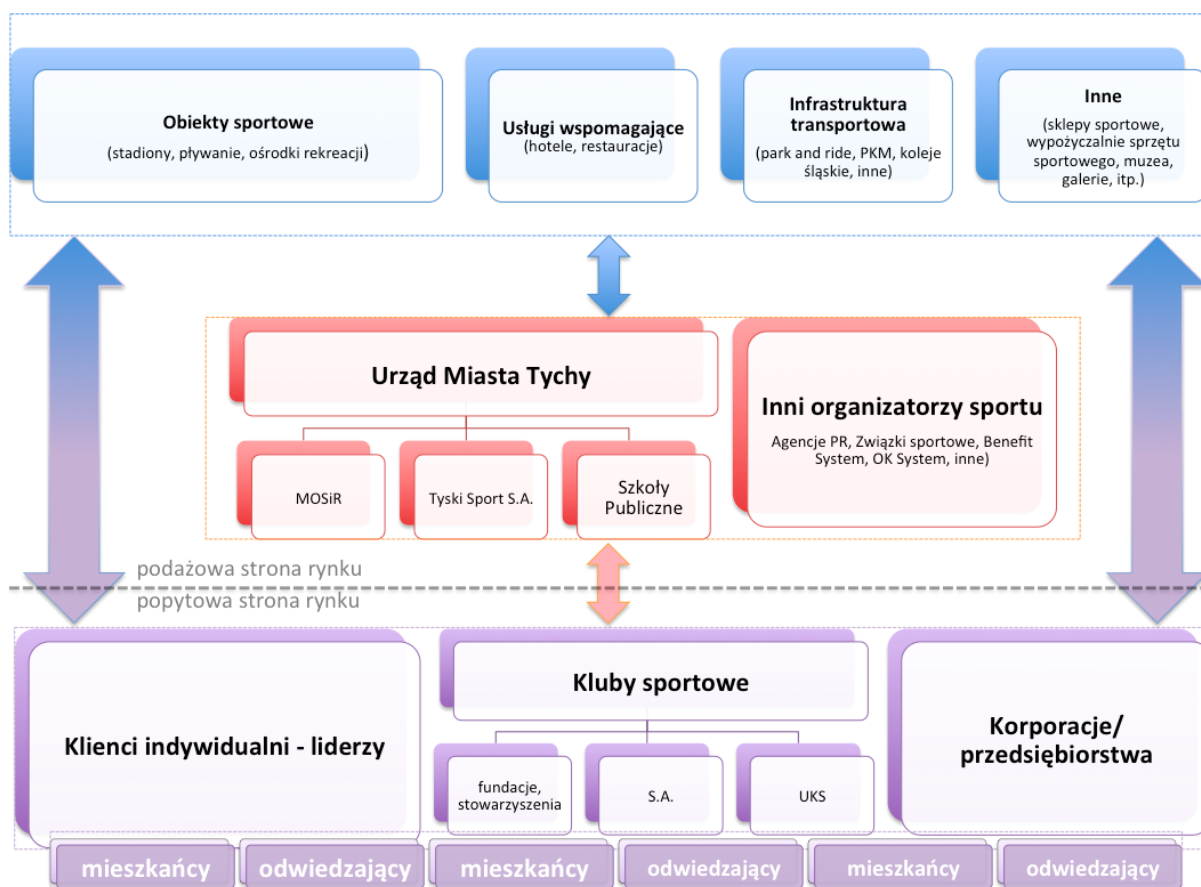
Obiekty sportowe
(stadiony, pływanie, ośrodki rekreacji)

Usługi wspomagające
(hotele, restauracje)

Infrastruktura transportowa
(park and ride, PKM, koleje śląskie, inne)

Inne
(sklepy sportowe, wypożyczalnie sprzętu sportowego, muzea, galerie, itp.)

Urząd Miasta Tychy

MOSiR

Tyski Sport S.A.

Szkoły Publiczne

Inni organizatorzy sportu
Agencje PR, Związki sportowe, Benefit System, OK System, inne)

podażowa strona rynku
popytowa strona rynku

Klienci indywidualni - liderzy

Kluby sportowe

fundacje, stowarzyszenia

S.A.

UKS

Korporacje/ przedsiębiorstwa

mieszkańcy
odwiedzający
mieszkańcy
odwiedzający
mieszkańcy
odwiedzający